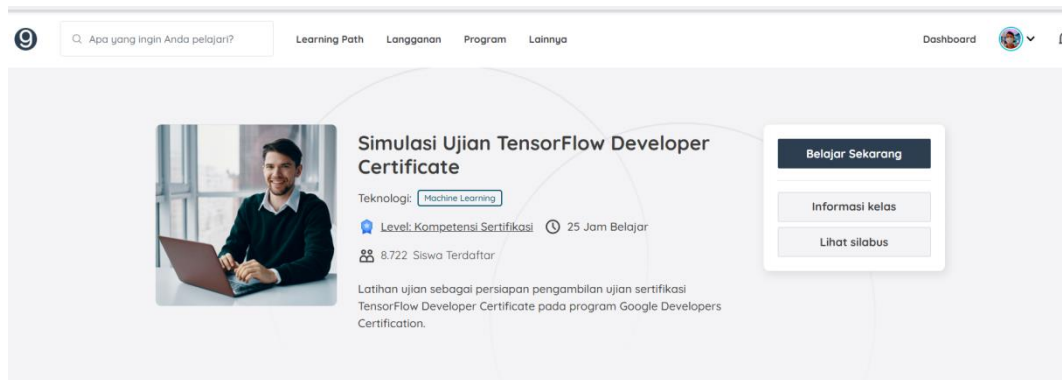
Apa yang ingin Anda pelajari?

Learning Path Langganan Program Lainnya

Dashboard

Simulasi Ujian TensorFlow Developer Certificate

Teknologi: Machine Learning

Level: Kompetensi Sertifikasi 25 Jam Belajar

8.722 Siswa Terdaftar

Latihan ujian sebagai persiapan pengambilan ujian sertifikasi TensorFlow Developer Certificate pada program Google Developers Certification.

Belajar Sekarang

Informasi kelas

Lihat silabus